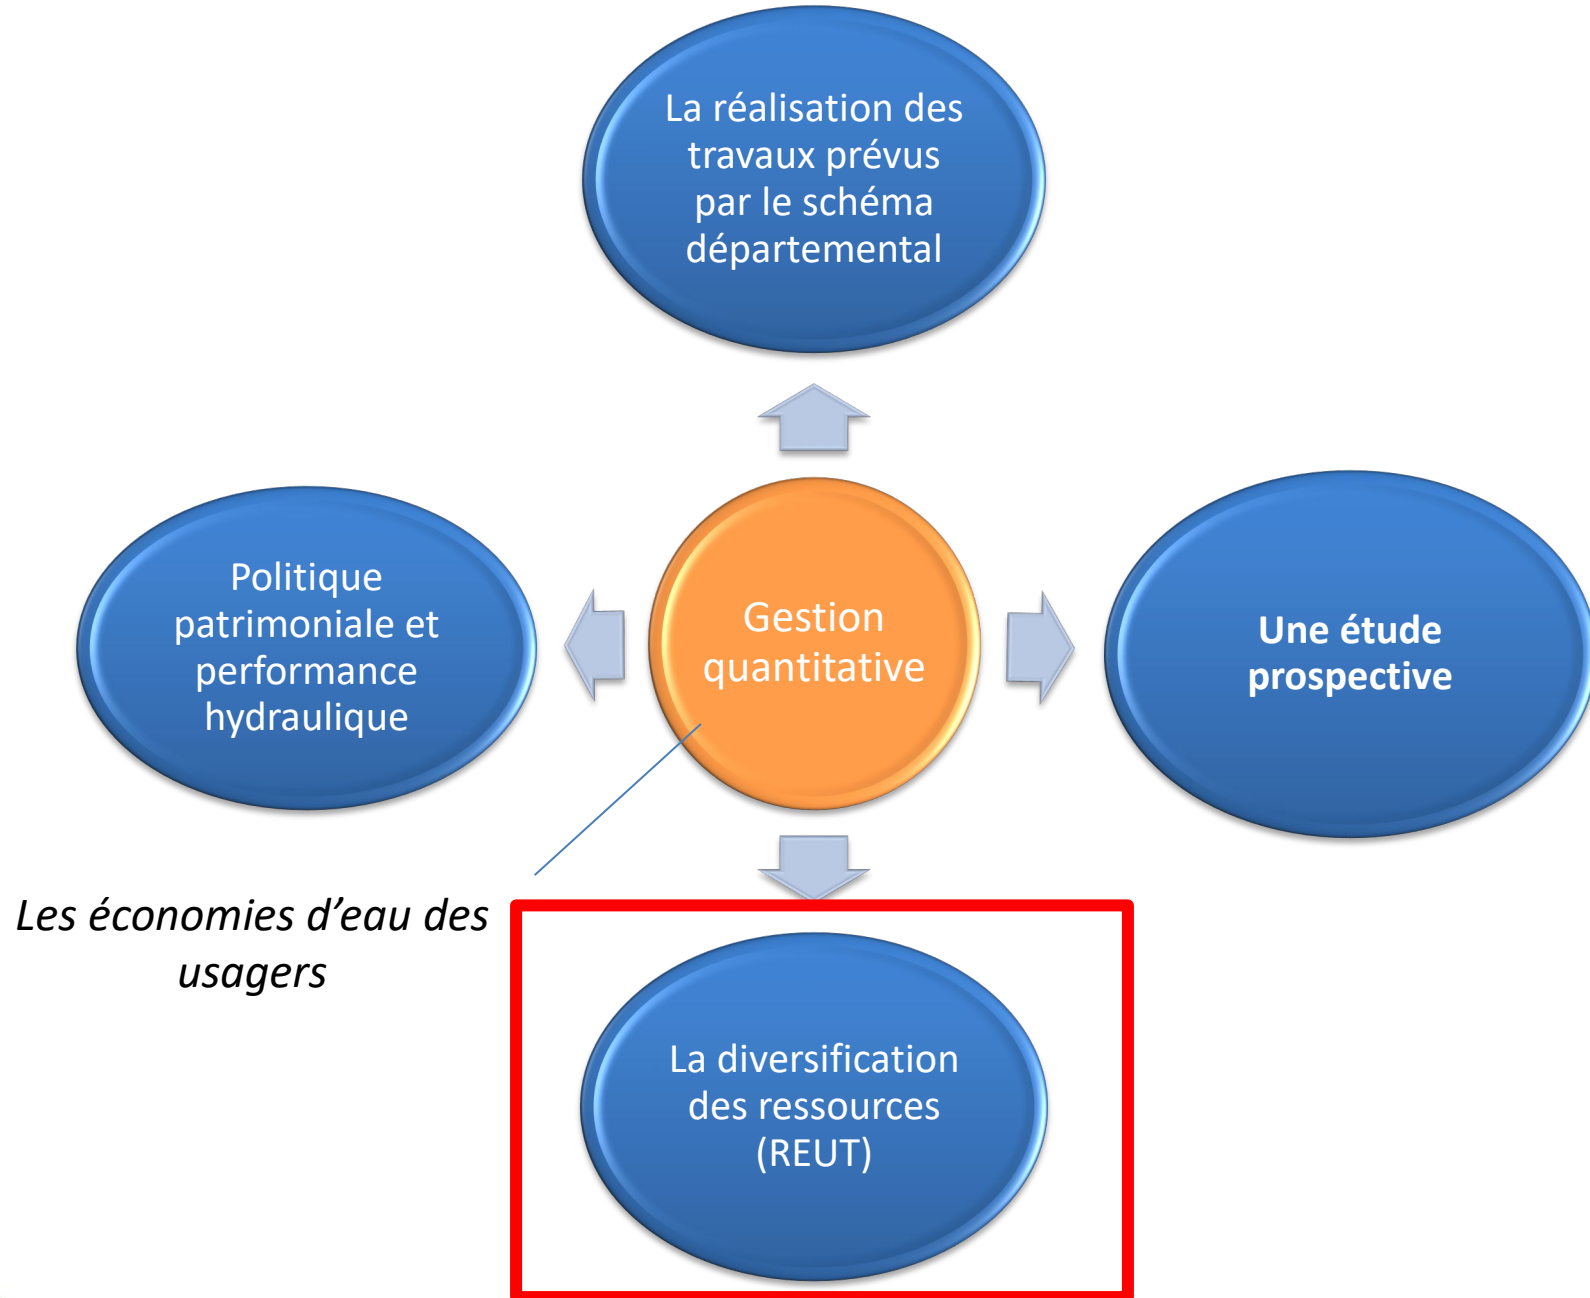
La réalisation des travaux prévus par le schéma départemental

Politique patrimoniale et performance hydraulique

Gestion quantitative

Une étude prospective

Les économies d’eau des usagers

La diversification des ressources (REUT)